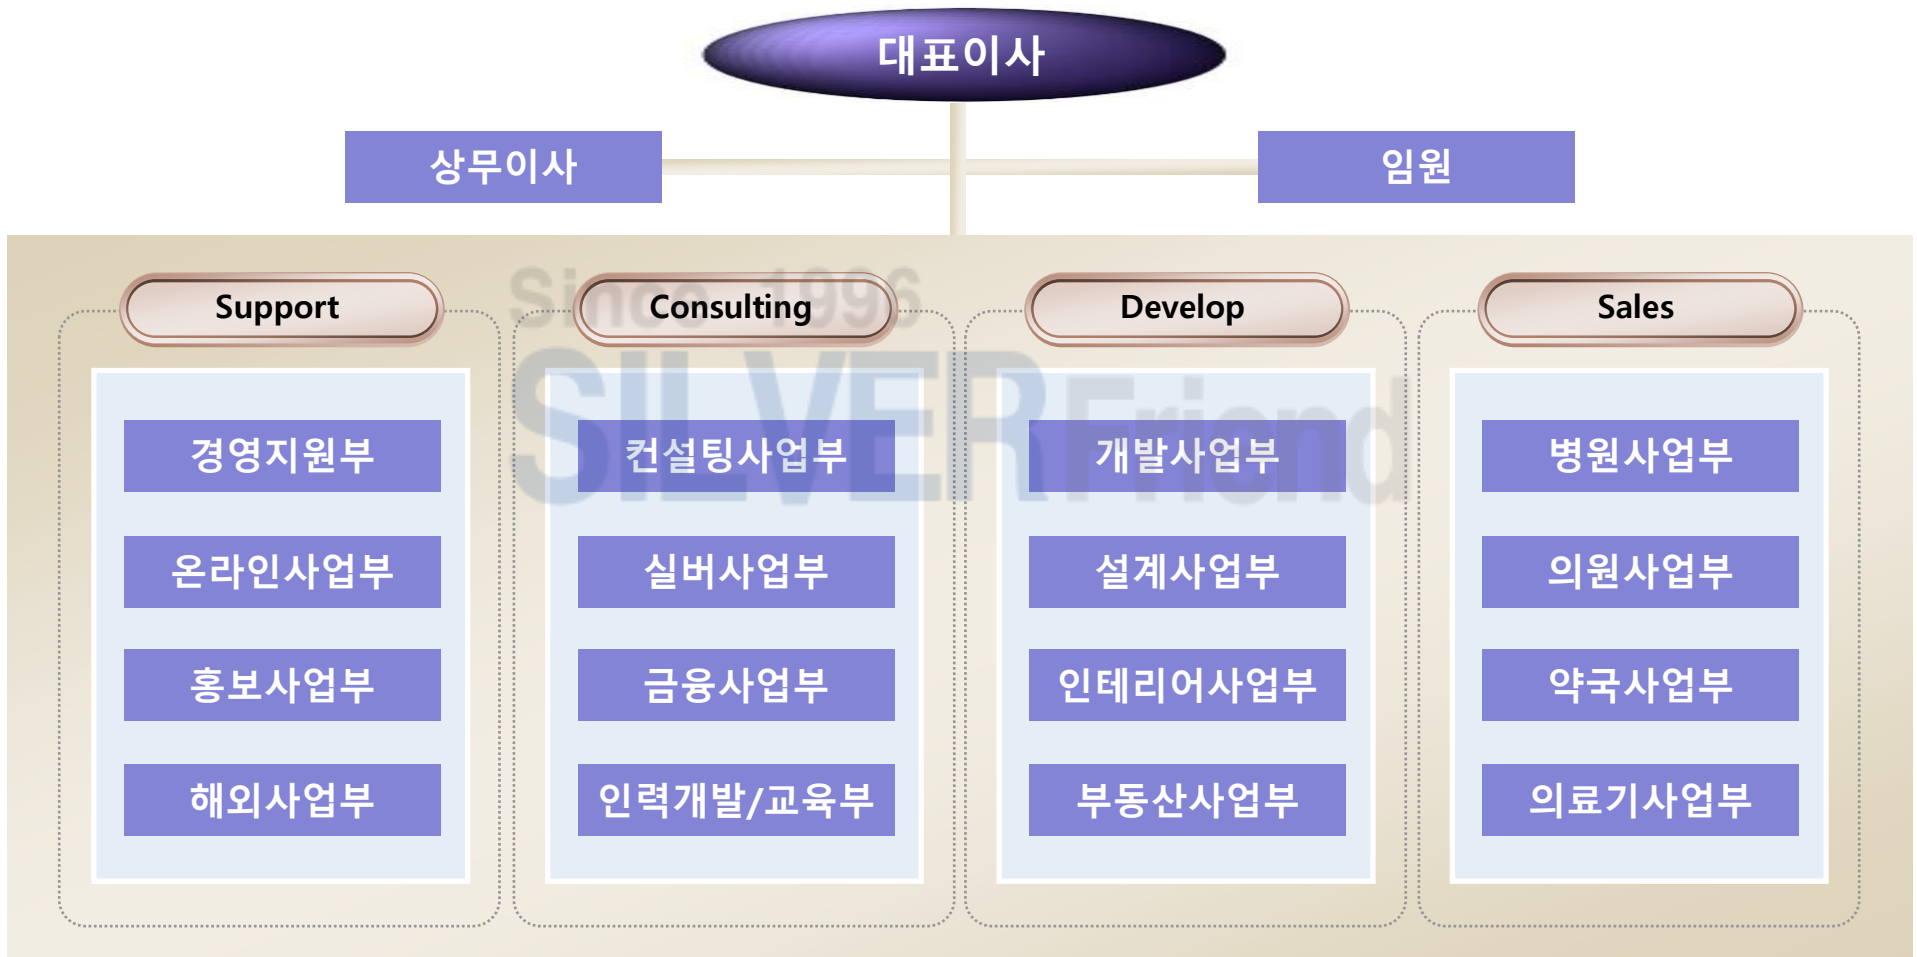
대표이사

상무이사

임원

Since 1996
SILVERFriend

Support

경영지원부

온라인사업부

홍보사업부

해외사업부

Consulting

컨설팅사업부

실버사업부

금융사업부

인력개발/교육부

Develop

개발사업부

설계사업부

인테리어사업부

부동산사업부

Sales

병원사업부

의원사업부

약국사업부

의료기사업부